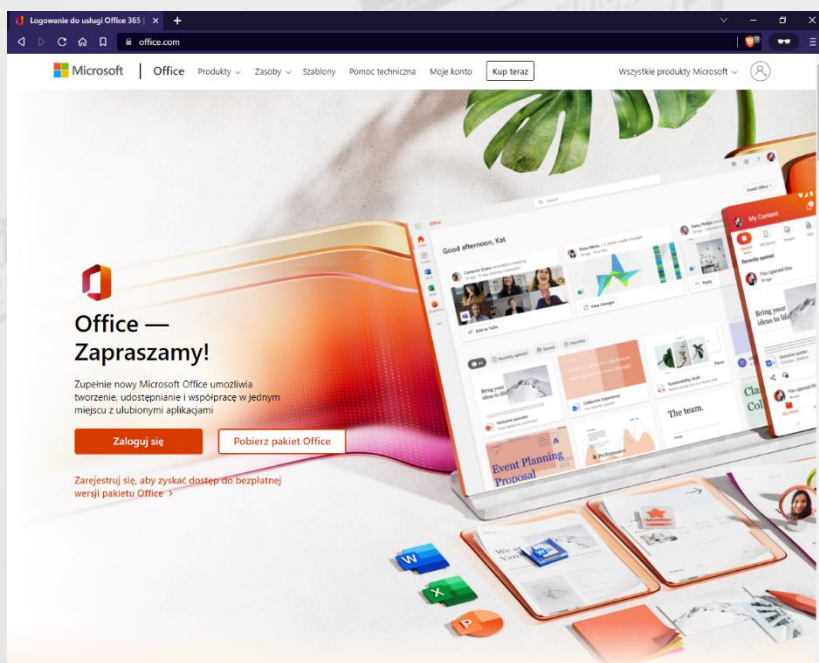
Logowanie do usługi Office 365 | ×
+
office.com

Microsoft | Office Produkty Zasoby Szablony Pomoc techniczna Moje konto Kup teraz

Wszystkie produkty Microsoft

Office — Zapraszamy!

Zupełnie nowy Microsoft Office umożliwia tworzenie, udostępnianie i współpracę w jednym miejscu z ulubionymi aplikacjami

Zaloguj się
Pobierz pakiet Office

Zarejestruj się, aby zyskać dostęp do bezpłatnej wersji pakietu Office >

Good afternoon, Kat

My Content

Recently opened

Bring your ideas to life

The team.

Event Planning Proposal